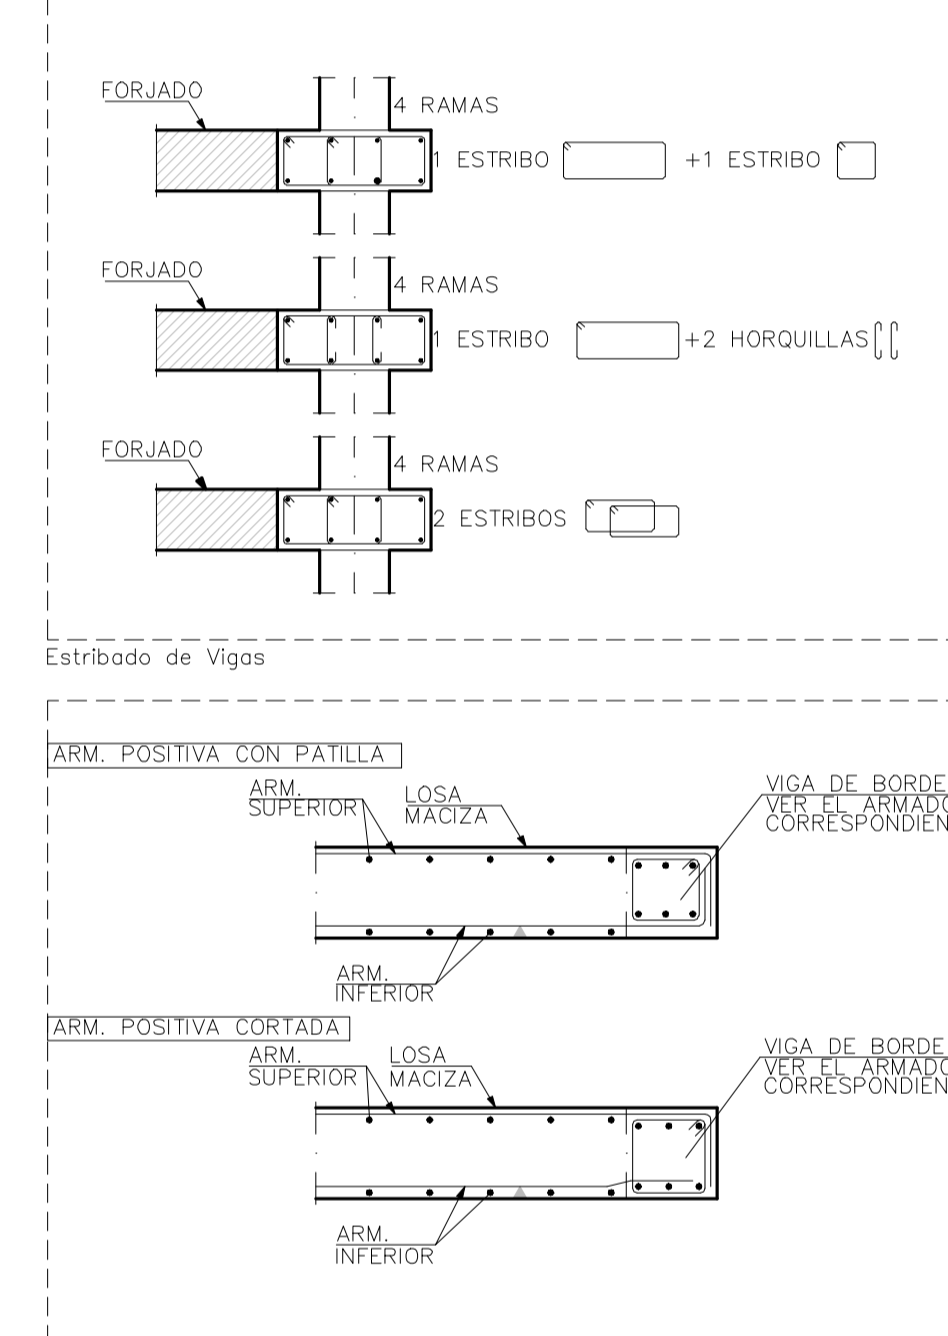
FORJADO

4 RAMAS

1 ESTRIBO +1 ESTRIBO

FORJADO

4 RAMAS

1 ESTRIBO +2 HORQUILLAS

FORJADO

4 RAMAS

2 ESTRIBOS

Estribado de Vigas

ARM. POSITIVA CON PATILLA

ARM. SUPERIOR

LOSA MACIZA

VIGA DE BORDE VER EL ARMADO CORRESPONDIEN

ARM. INFERIOR

ARM. POSITIVA CORTADA

ARM. SUPERIOR

LOSA MACIZA

VIGA DE BORDE VER EL ARMADO CORRESPONDIEN

ARM. INFERIOR